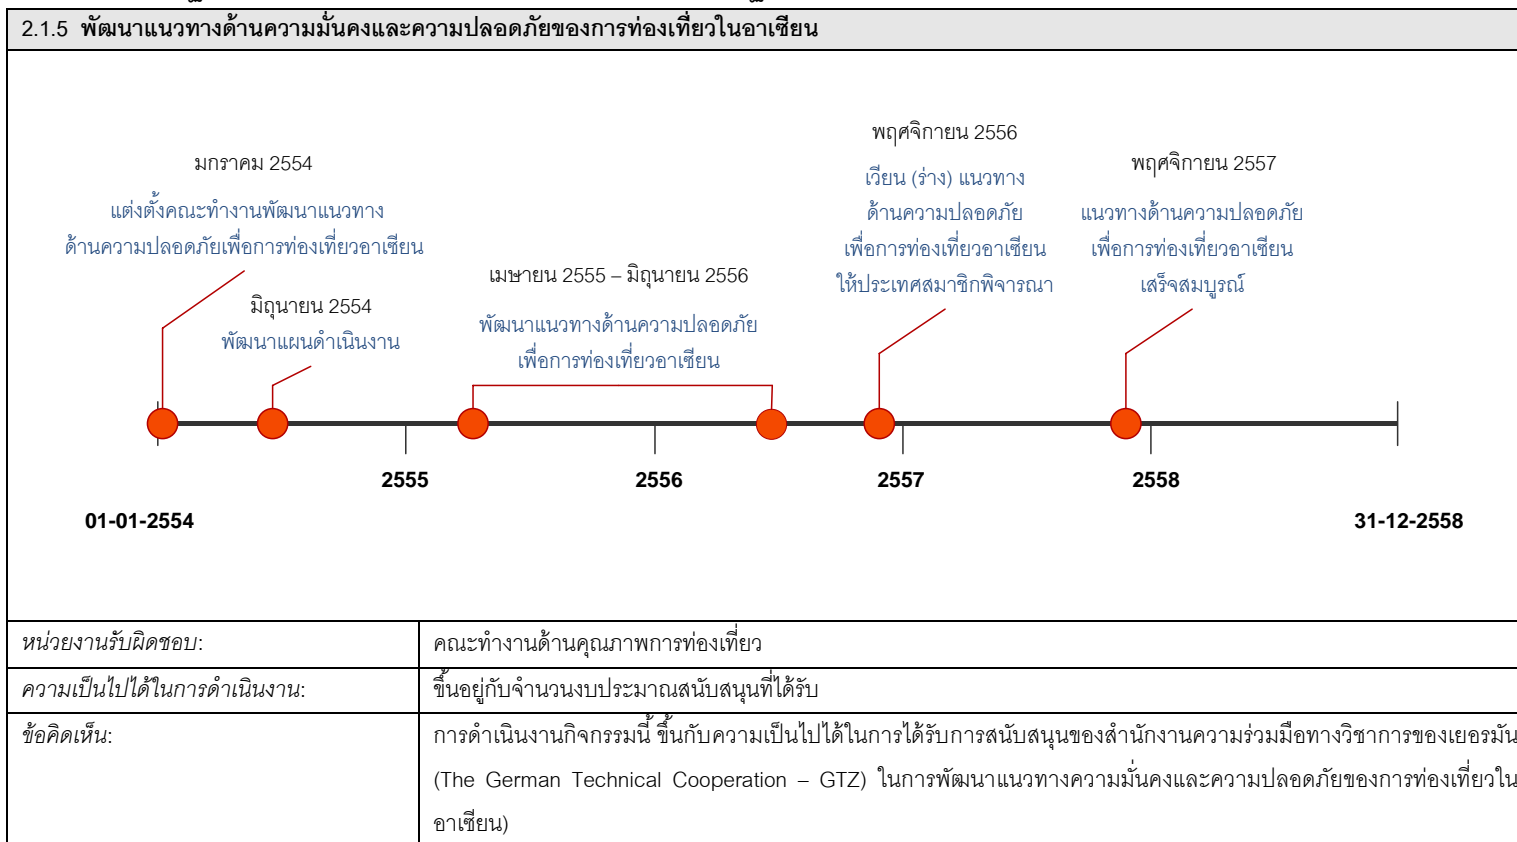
2.1.5 พัฒนาแนวทางด้านความมั่นคงและความปลอดภัยของการท่องเที่ยวในอาเซียน

มกราคม 2554
แต่งตั้งคณะทำงานพัฒนาแนวทางด้านความปลอดภัยเพื่อการท่องเที่ยวอาเซียน

มิถุนายน 2554
พัฒนาแผนดำเนินงาน

เมษายน 2555 – มิถุนายน 2556
พัฒนาแนวทางด้านความปลอดภัยเพื่อการท่องเที่ยวอาเซียน

พฤศจิกายน 2556
เวียน (ร่าง) แนวทางด้านความปลอดภัยเพื่อการท่องเที่ยวอาเซียนให้ประเทศสมาชิกพิจารณา

พฤศจิกายน 2557
แนวทางด้านความปลอดภัยเพื่อการท่องเที่ยวอาเซียนเสร็จสมบูรณ์

2555 2556 2557 2558

01-01-2554 31-12-2558

| หน่วยงานรับผิดชอบ: | คณะทำงานด้านคุณภาพการท่องเที่ยว |
|---|---|
| ความเป็นไปได้ในการดำเนินงาน: | ขึ้นอยู่กับจำนวนงบประมาณสนับสนุนที่ได้รับ |
| ข้อคิดเห็น: | การดำเนินงานกิจกรรมนี้ ขึ้นกับความเป็นไปได้ในการได้รับการสนับสนุนของสำนักงานความร่วมมือทางวิชาการของเยอรมัน (The German Technical Cooperation – GTZ) ในการพัฒนาแนวทางความมั่นคงและความปลอดภัยของการท่องเที่ยวในอาเซียน) |